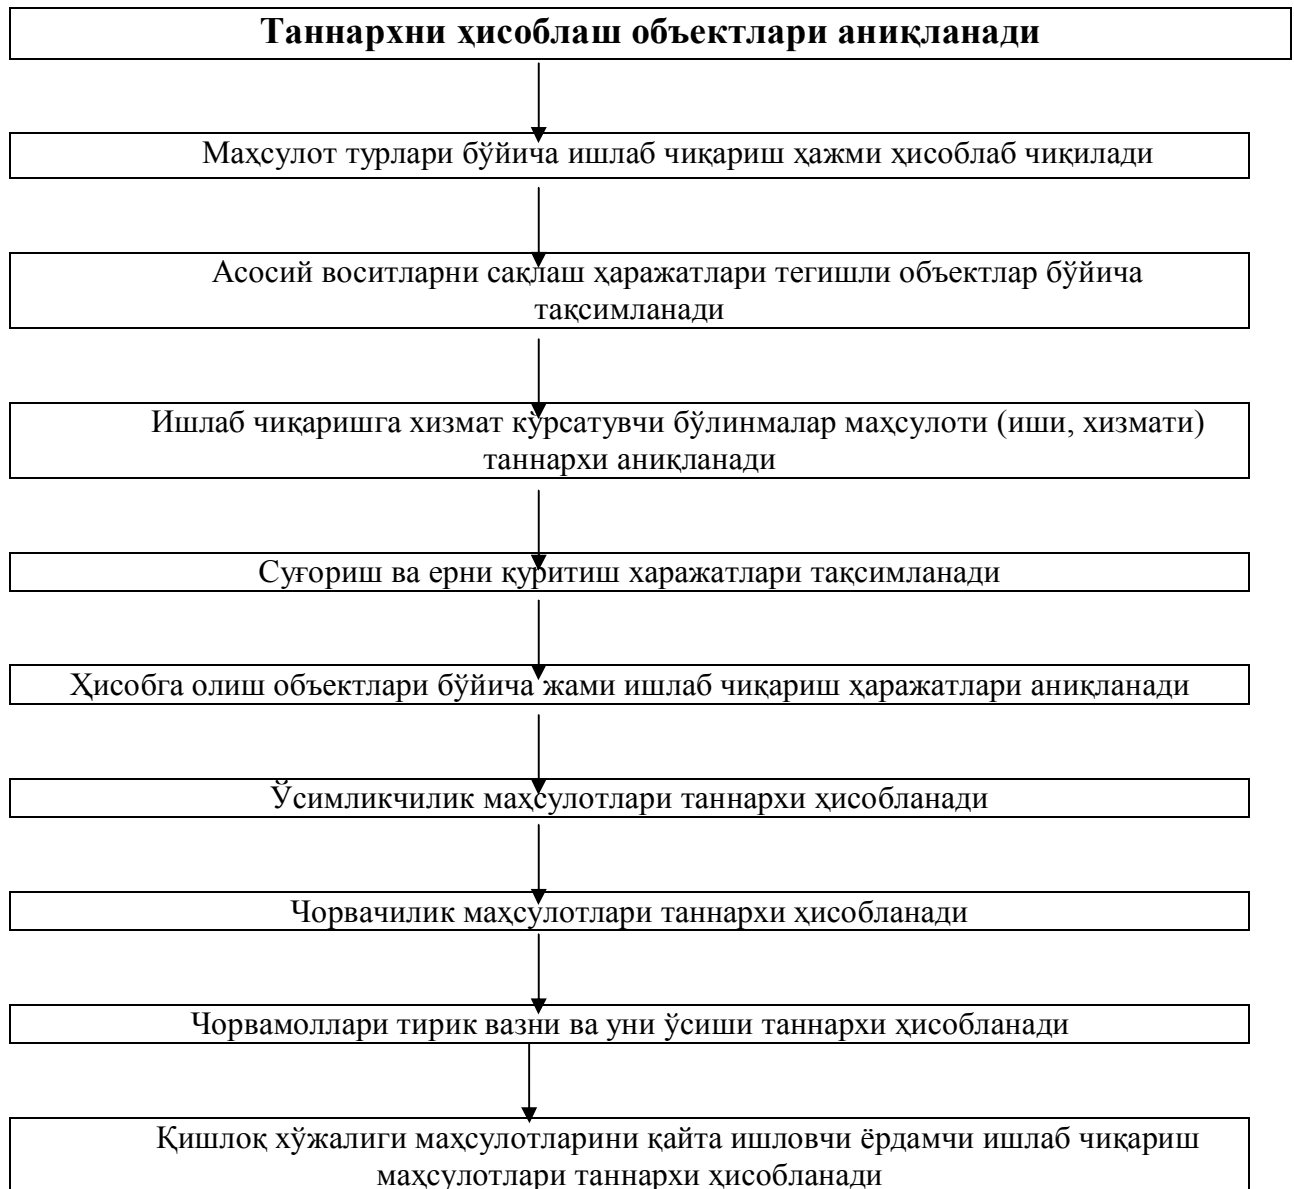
Таннархни ҳисоблаш объектлари аниқланади

Маҳсулот турлари бўйича ишлаб чиқариш ҳажми ҳисоблаб чиқилади

Асосий воситларни сақлаш ҳаражатлари тегишли объектлар бўйича тақсимланади

Ишлаб чиқаришга хизмат кўрсатувчи бўлинмалар маҳсулоти (иши, хизмати) таннархи аниқланади

Суғориш ва ерни қуритиш харажатлари тақсимланади

Ҳисобга олиш объектлари бўйича жами ишлаб чиқариш ҳаражатлари аниқланади

Ўсимликчилик маҳсулотлари таннархи ҳисобланади

Чорвачилик маҳсулотлари таннархи ҳисобланади

Чорвамоллари тирик вазни ва уни ўсиши таннархи ҳисобланади

Қишлоқ хўжалиги маҳсулотларини қайта ишловчи ёрдамчи ишлаб чиқариш маҳсулотлари таннархи ҳисобланади